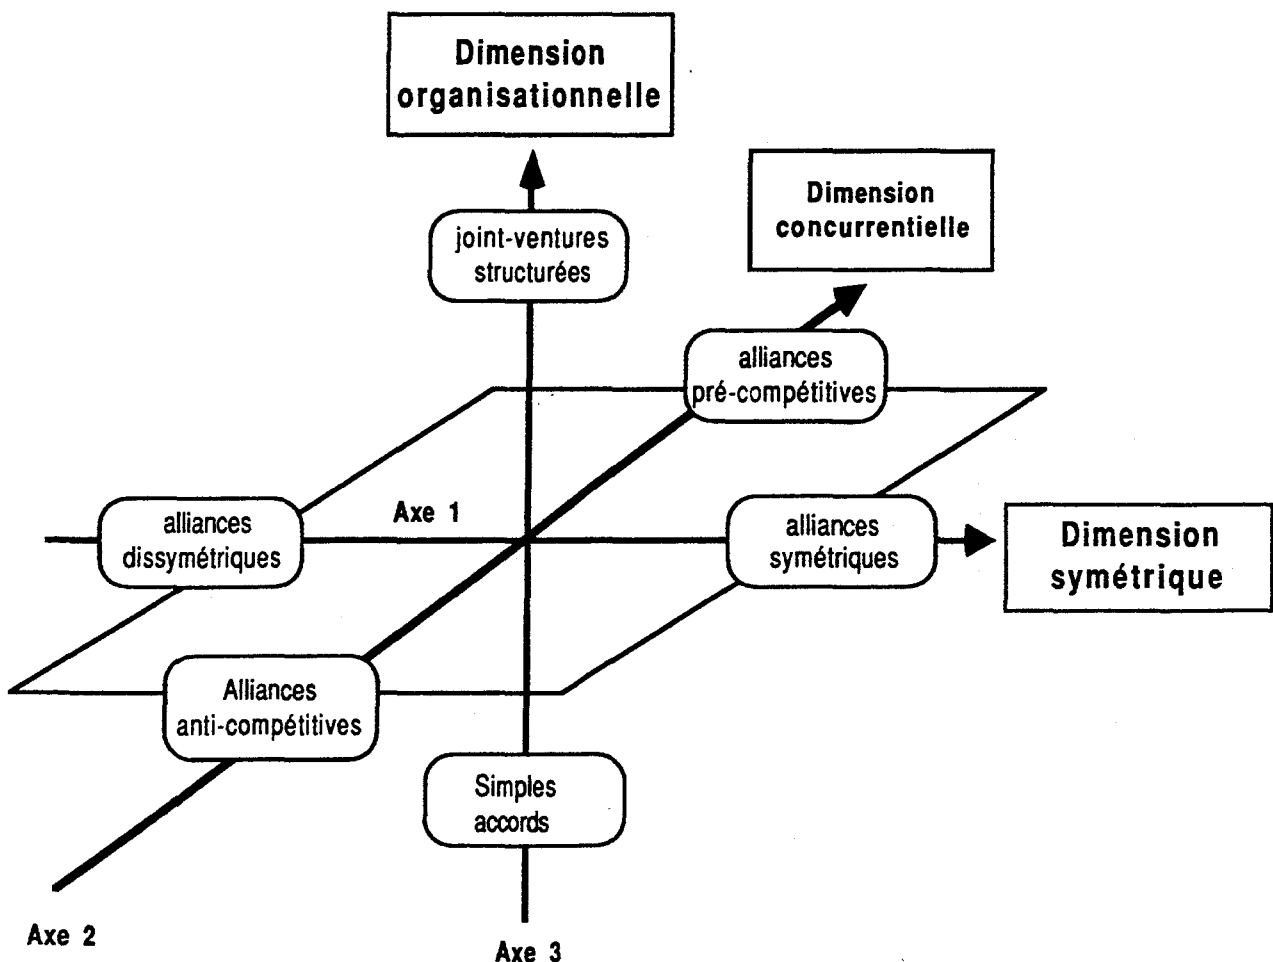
Dimension organisationnelle

Dimension concurrentielle

joint-ventures structurées

alliances pré-compétitives

Axe 1

alliances dissymétriques

alliances symétriques

Dimension symétrique

Alliances anti-compétitives

Simples accords

Axe 2

Axe 3